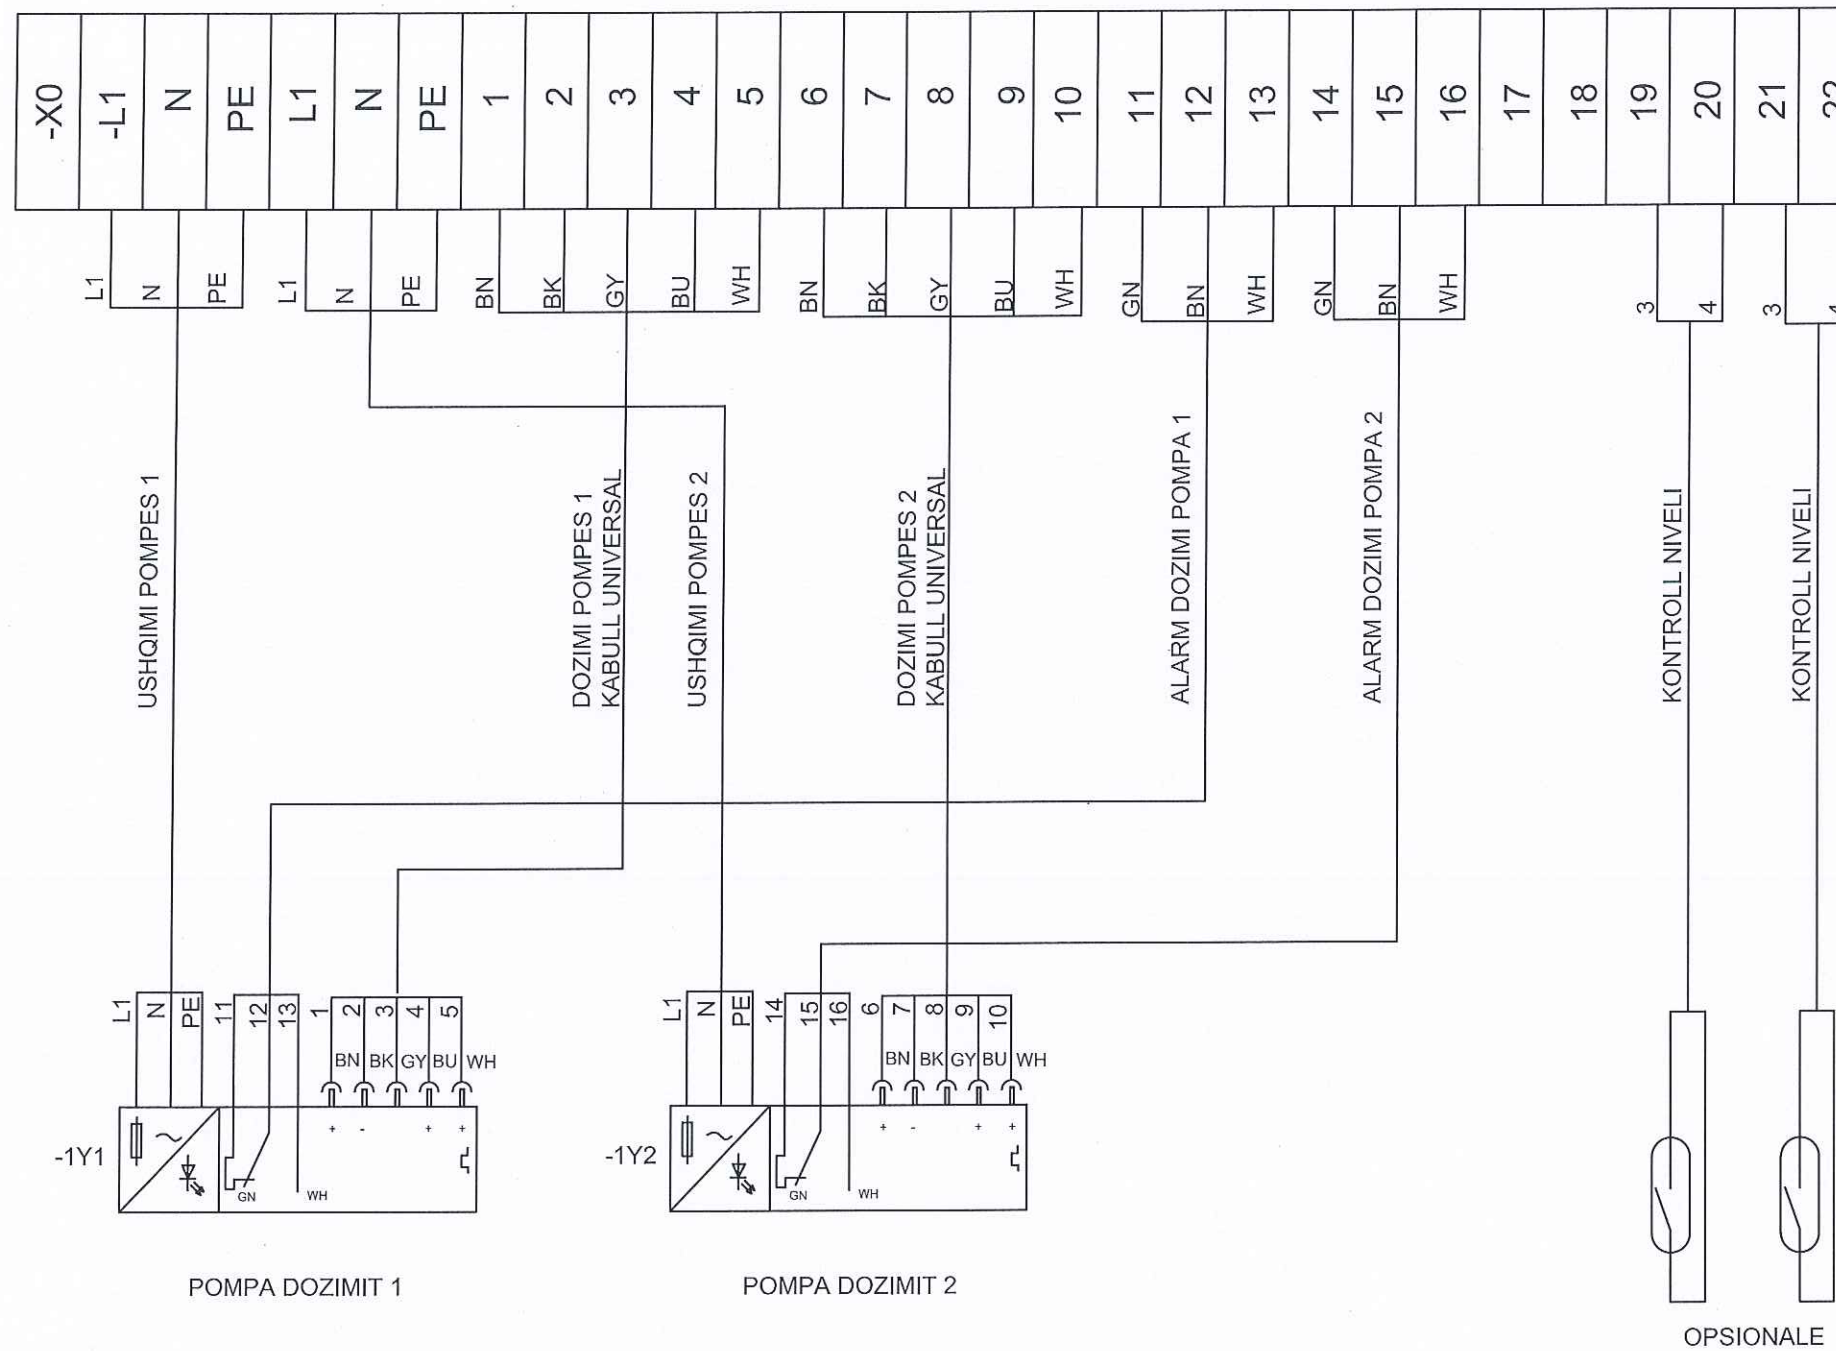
-X0 | -L1 | N | PE | L1 | N | PE | 1 | 2 | 3 | 4 | 5 | 6 | 7 | 8 | 9 | 10 | 11 | 12 | 13 | 14 | 15 | 16 | 17 | 18 | 19 | 20 | 21 | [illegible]

L1 N PE L1 N PE BN BK GY BU WH BN BK GY BU WH GN BN WH GN BN WH 3 4 3 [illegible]

USHQIMI POMPES 1

DOZIMI POMPES 1
KABULL UNIVERSAL

USHQIMI POMPES 2

DOZIMI POMPES 2
KABULL UNIVERSAL

ALARM DOZIMI POMPA 1

ALARM DOZIMI POMPA 2

KONTROLL NIVELI

KONTROLL NIVELI

L1 N PE 11 12 13 1 2 3 4 5
BN BK GY BU WH
+ - + +
-1Y1
GN WH

L1 N PE 14 15 16 6 7 8 9 10
BN BK GY BU WH
+ - + +
-1Y2
GN WH

POMPA DOZIMIT 1

POMPA DOZIMIT 2

OPSIONALE